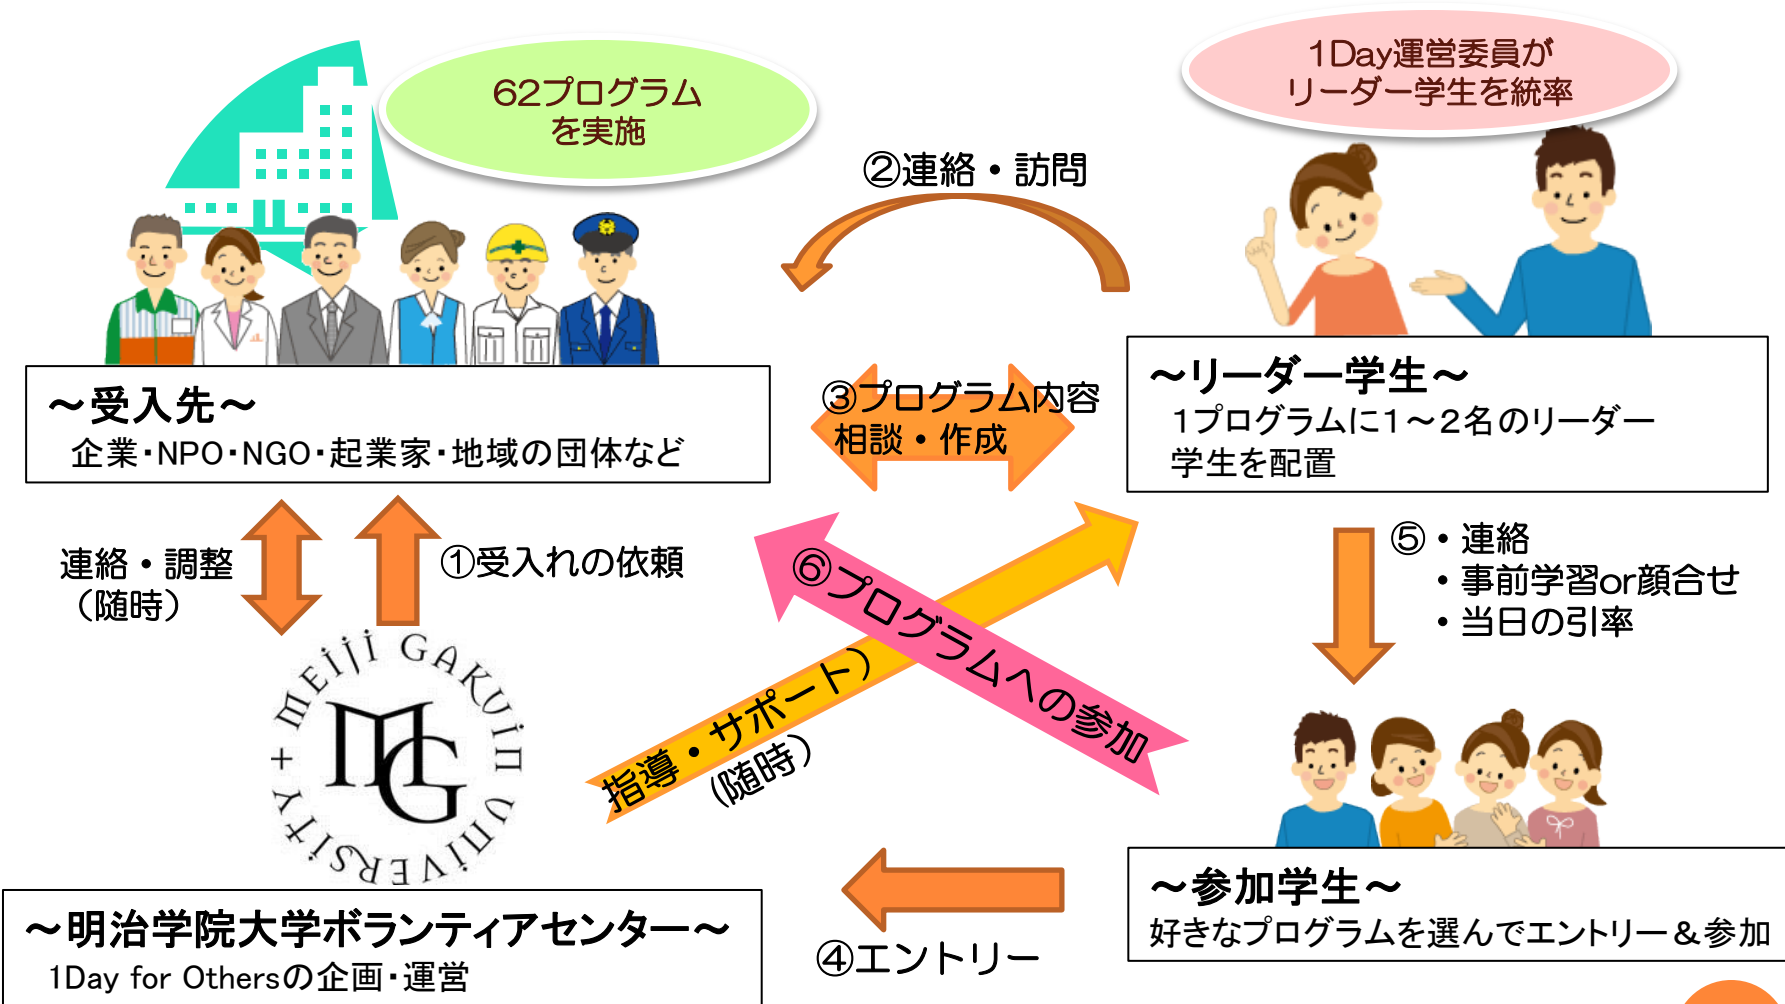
62プログラムを実施

1Day運営委員がリーダー学生を統率

②連絡・訪問

～受入先～
企業･NPO･NGO･起業家･地域の団体など

③プログラム内容相談・作成

～リーダー学生～
1プログラムに1～2名のリーダー学生を配置

連絡・調整（随時）

①受入れの依頼

⑤・連絡
・事前学習or顔合せ
・当日の引率

⑥プログラムへの参加

指導・サポート）（随時）

MEIJI GAKUIN UNIVERSITY

MG

～参加学生～
好きなプログラムを選んでエントリー＆参加

～明治学院大学ボランティアセンター～
1Day for Othersの企画･運営

④エントリー